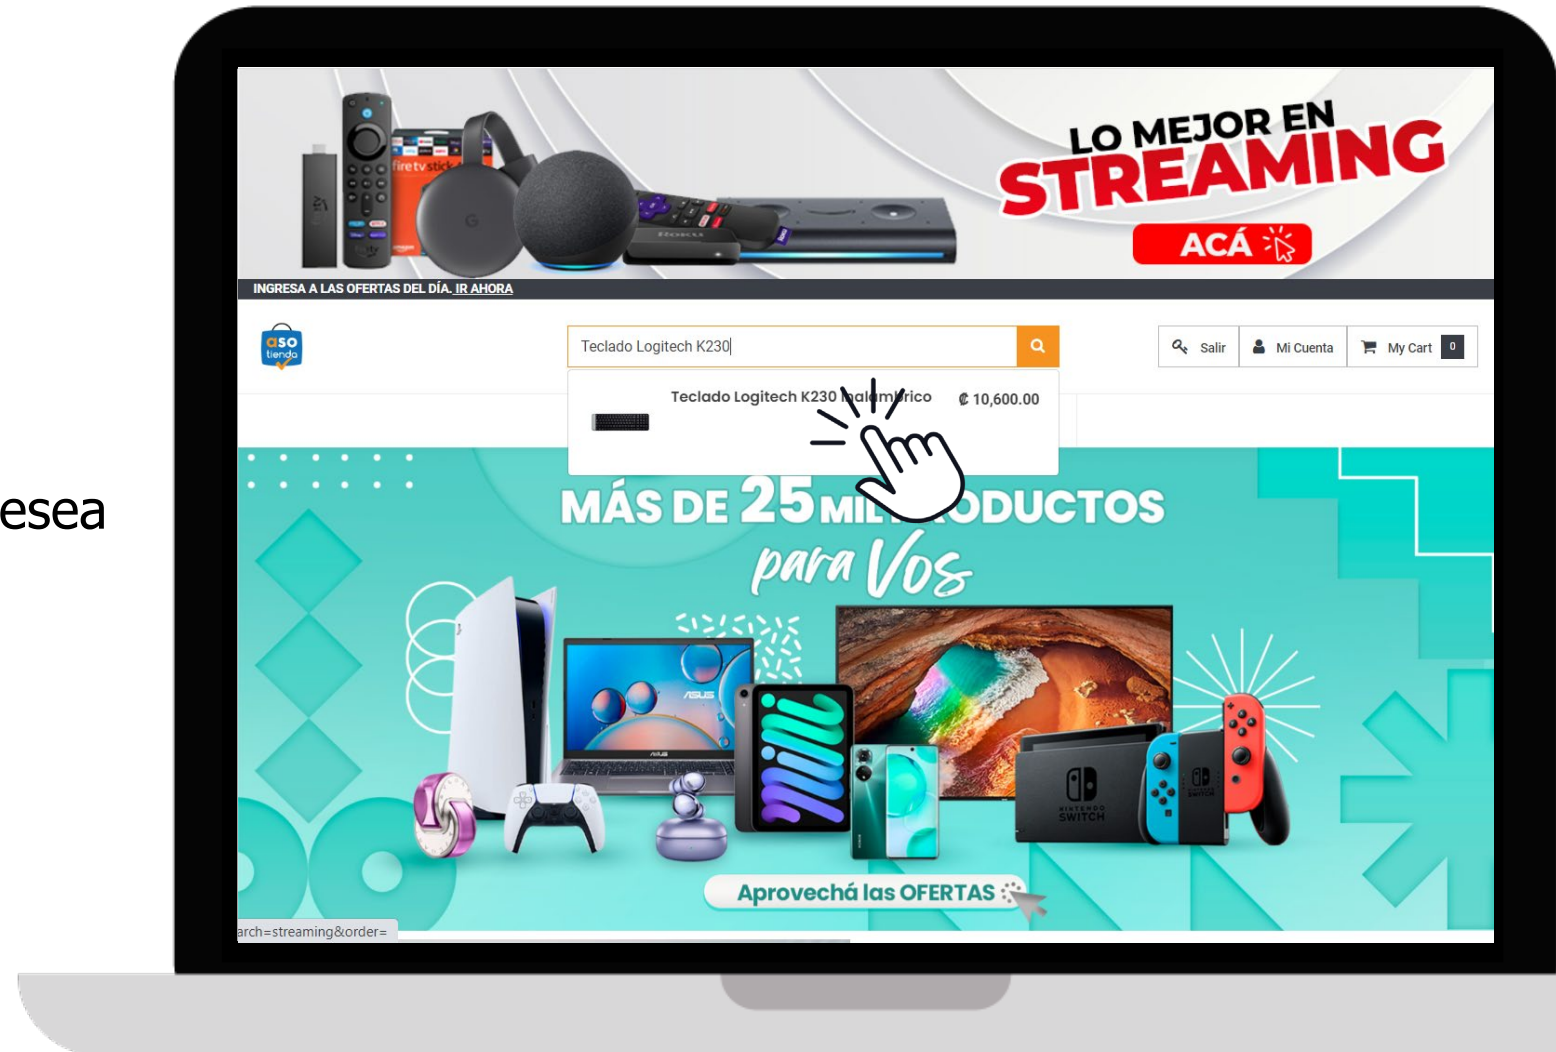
esea

LO MEJOR EN STREAMING
ACÁ

INGRESA A LAS OFERTAS DEL DÍA. IR AHORA

aso tienda

Teclado Logitech K230

Salir
Mi Cuenta
My Cart 0

Teclado Logitech K230 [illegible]
₡ 10,600.00

MÁS DE 25 MIL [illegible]ODUCTOS
para Vos

Aprovechá las OFERTAS

arch=streaming&order=